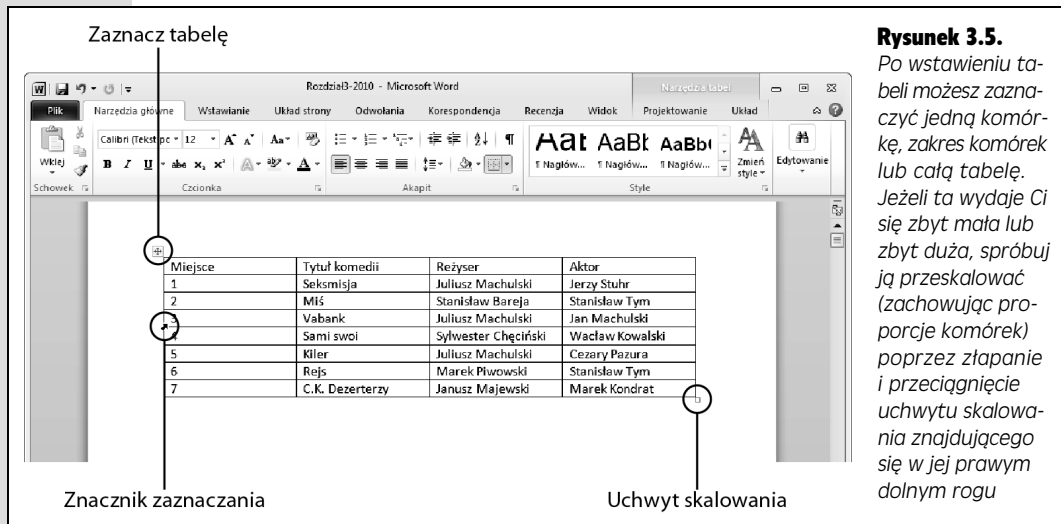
Zaznacz tabelę

Rozdział3-2010 - Microsoft Word

Narzędzia tabel

Plik | Narzędzia główne | Wstawianie | Układ strony | Odwołania | Korespondencja | Recenzja | Widok | Projektowanie | Układ

Wklej | Calibri (Tekst pc | 12 | Schowek | Czcionka | Akapit | AaB AaBb AaBb | ¶ Nagłów... ¶ Nagłów... ¶ Nagłów... | Zmień style | Styl | Edytowanie

| Miejsce | Tytuł komedii | Reżyser | Aktor |
|---|---|---|---|
| 1 | Seksmisja | Juliusz Machulski | Jerzy Stuhr |
| 2 | Miś | Stanisław Bareja | Stanisław Tym |
| 3 | Vabank | Juliusz Machulski | Jan Machulski |
| 4 | Sami swoi | Sylwester Chęciński | Wacław Kowalski |
| 5 | Kiler | Juliusz Machulski | Cezary Pazura |
| 6 | Rejs | Marek Piwowski | Stanisław Tym |
| 7 | C.K. Dezerterzy | Janusz Majewski | Marek Kondrat |

Znacznik zaznaczania

Uchwyt skalowania

Rysunek 3.5.
Po wstawieniu tabeli możesz zaznaczyć jedną komórkę, zakres komórek lub całą tabelę. Jeżeli ta wydaje Ci się zbyt mała lub zbyt duża, spróbuj ją przeskalować (zachowując proporcje komórek) poprzez złapanie i przeciągnięcie uchwytu skalowania znajdującego się w jej prawym dolnym rogu